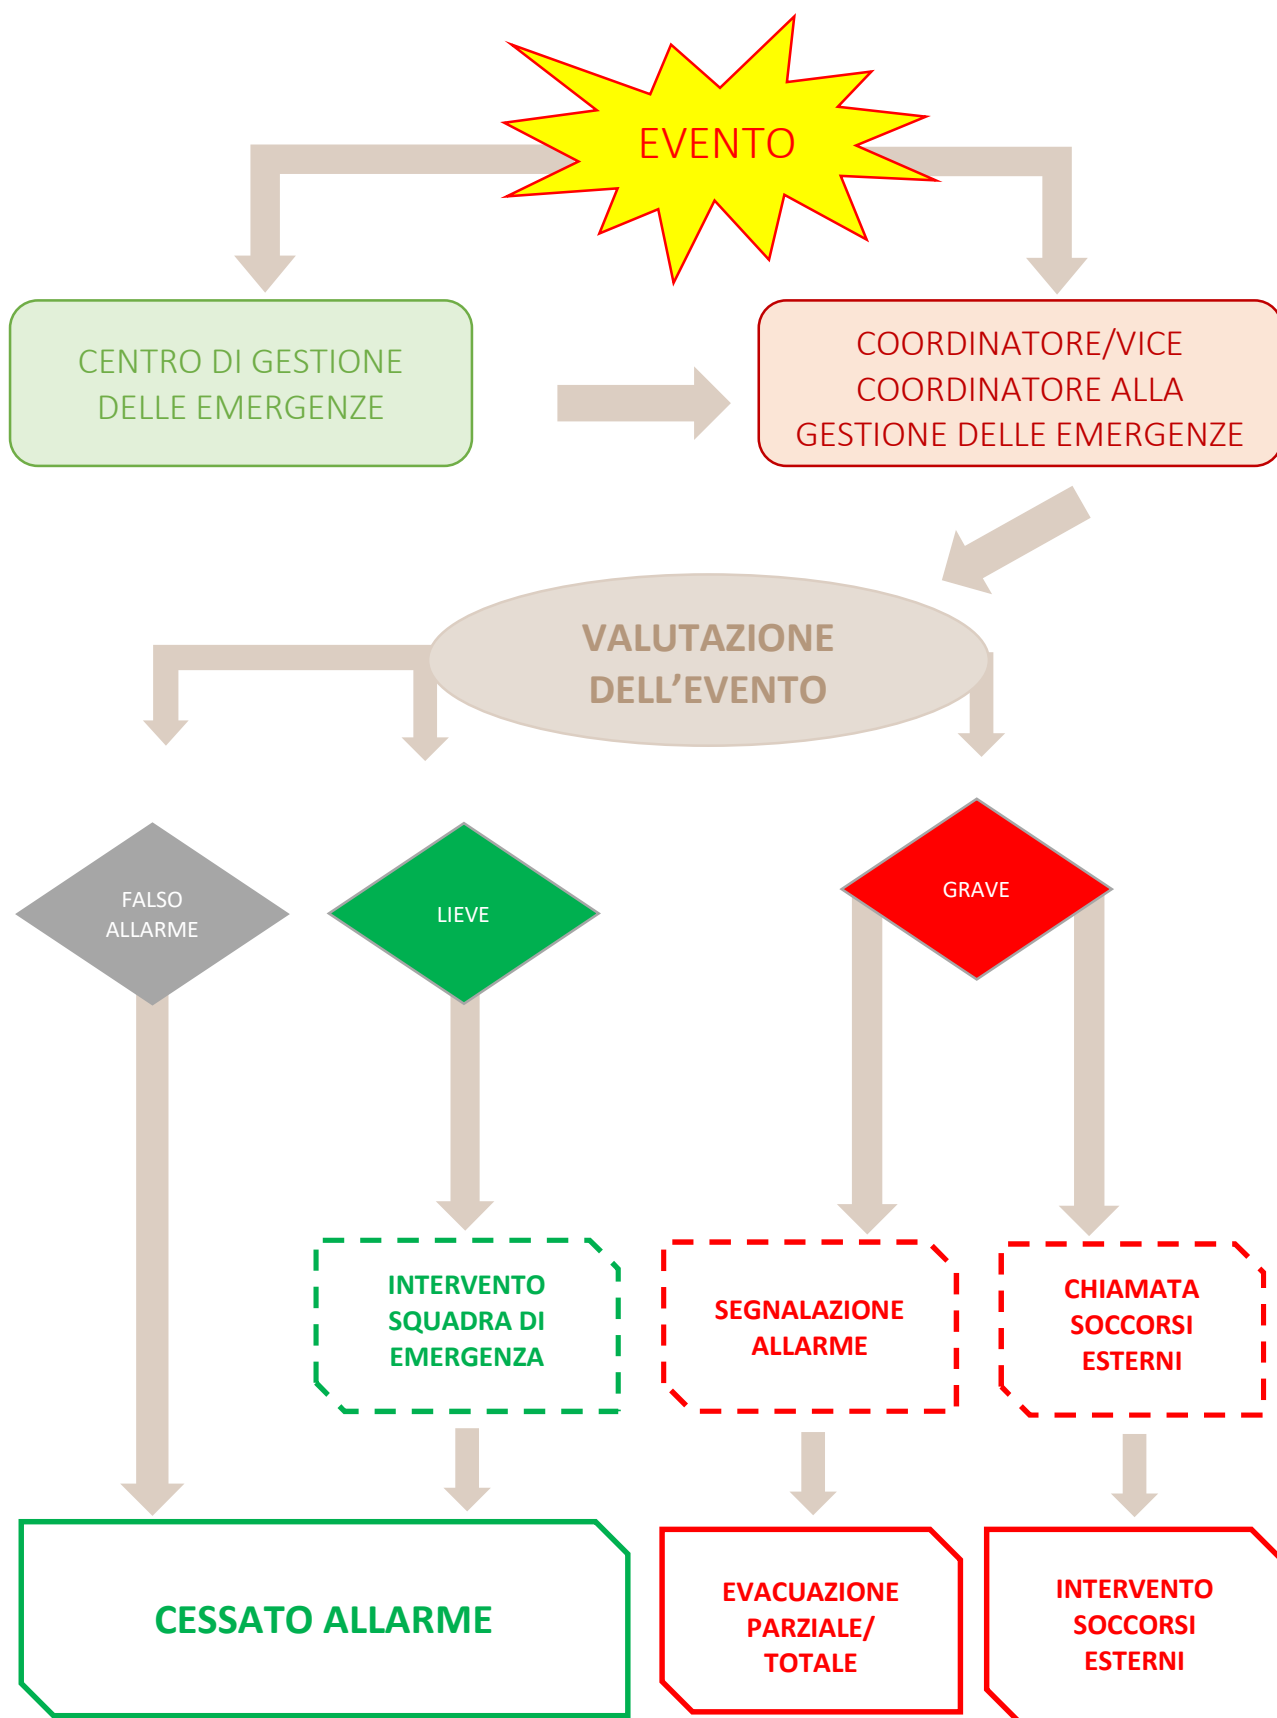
EVENTO

CENTRO DI GESTIONE DELLE EMERGENZE

COORDINATORE/VICE COORDINATORE ALLA GESTIONE DELLE EMERGENZE

VALUTAZIONE DELL’EVENTO

FALSO ALLARME

LIEVE

GRAVE

INTERVENTO SQUADRA DI EMERGENZA

SEGNALAZIONE ALLARME

CHIAMATA SOCCORSI ESTERNI

CESSATO ALLARME

EVACUAZIONE PARZIALE/ TOTALE

INTERVENTO SOCCORSI ESTERNI